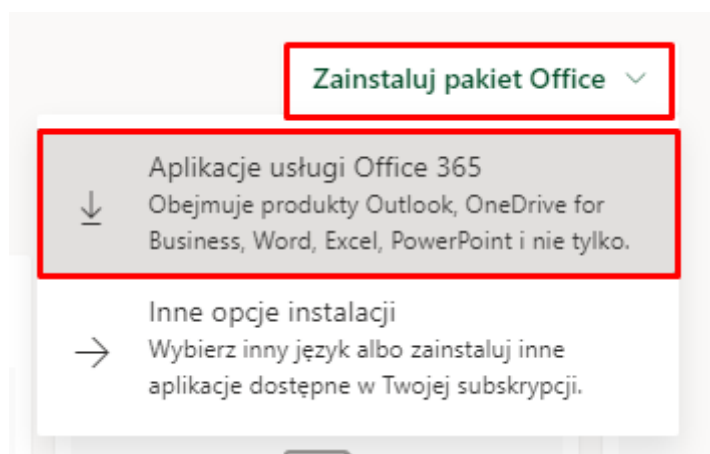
Zainstaluj pakiet Office

Aplikacje usługi Office 365
Obejmuje produkty Outlook, OneDrive for Business, Word, Excel, PowerPoint i nie tylko.

Inne opcje instalacji
Wybierz inny język albo zainstaluj inne aplikacje dostępne w Twojej subskrypcji.